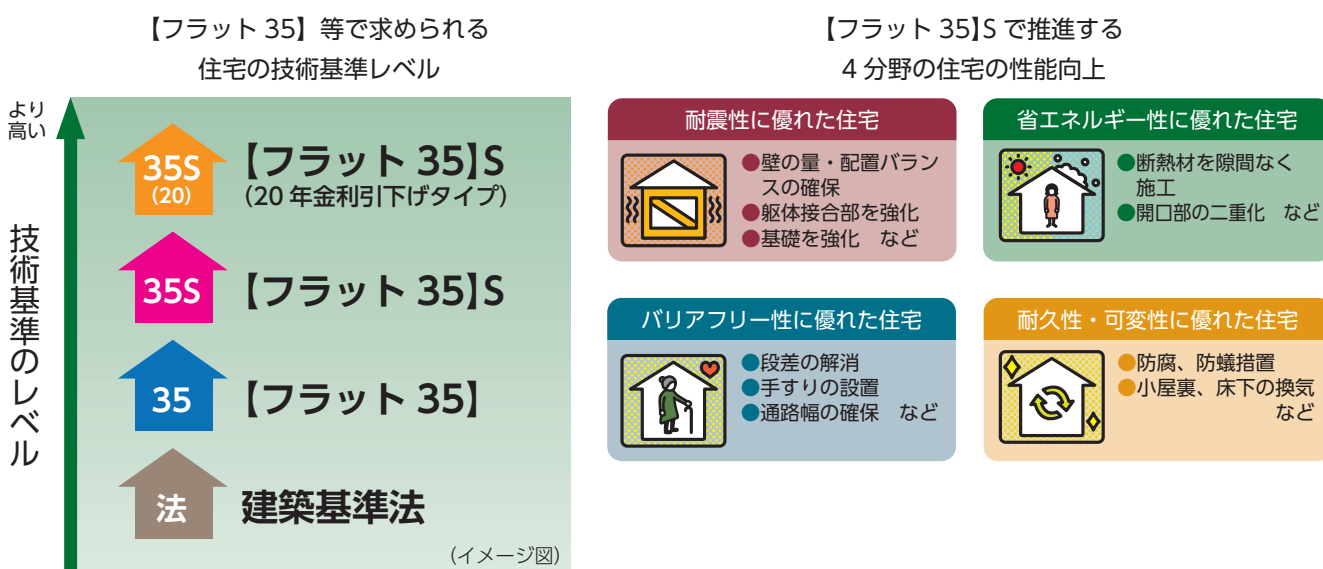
【フラット 35】等で求められる
住宅の技術基準レベル

より高い

技術基準のレベル

35S (20) 【フラット 35】S
(20 年金利引下げタイプ)

35S 【フラット 35】S

35 【フラット 35】

法 建築基準法

(イメージ図)

【フラット 35】S で推進する
4 分野の住宅の性能向上

耐震性に優れた住宅
●壁の量・配置バランスの確保
●躯体接合部を強化
●基礎を強化　など

省エネルギー性に優れた住宅
●断熱材を隙間なく施工
●開口部の二重化　など

バリアフリー性に優れた住宅
●段差の解消
●手すりの設置
●通路幅の確保　など

耐久性・可変性に優れた住宅
●防腐、防蟻措置
●小屋裏、床下の換気　など